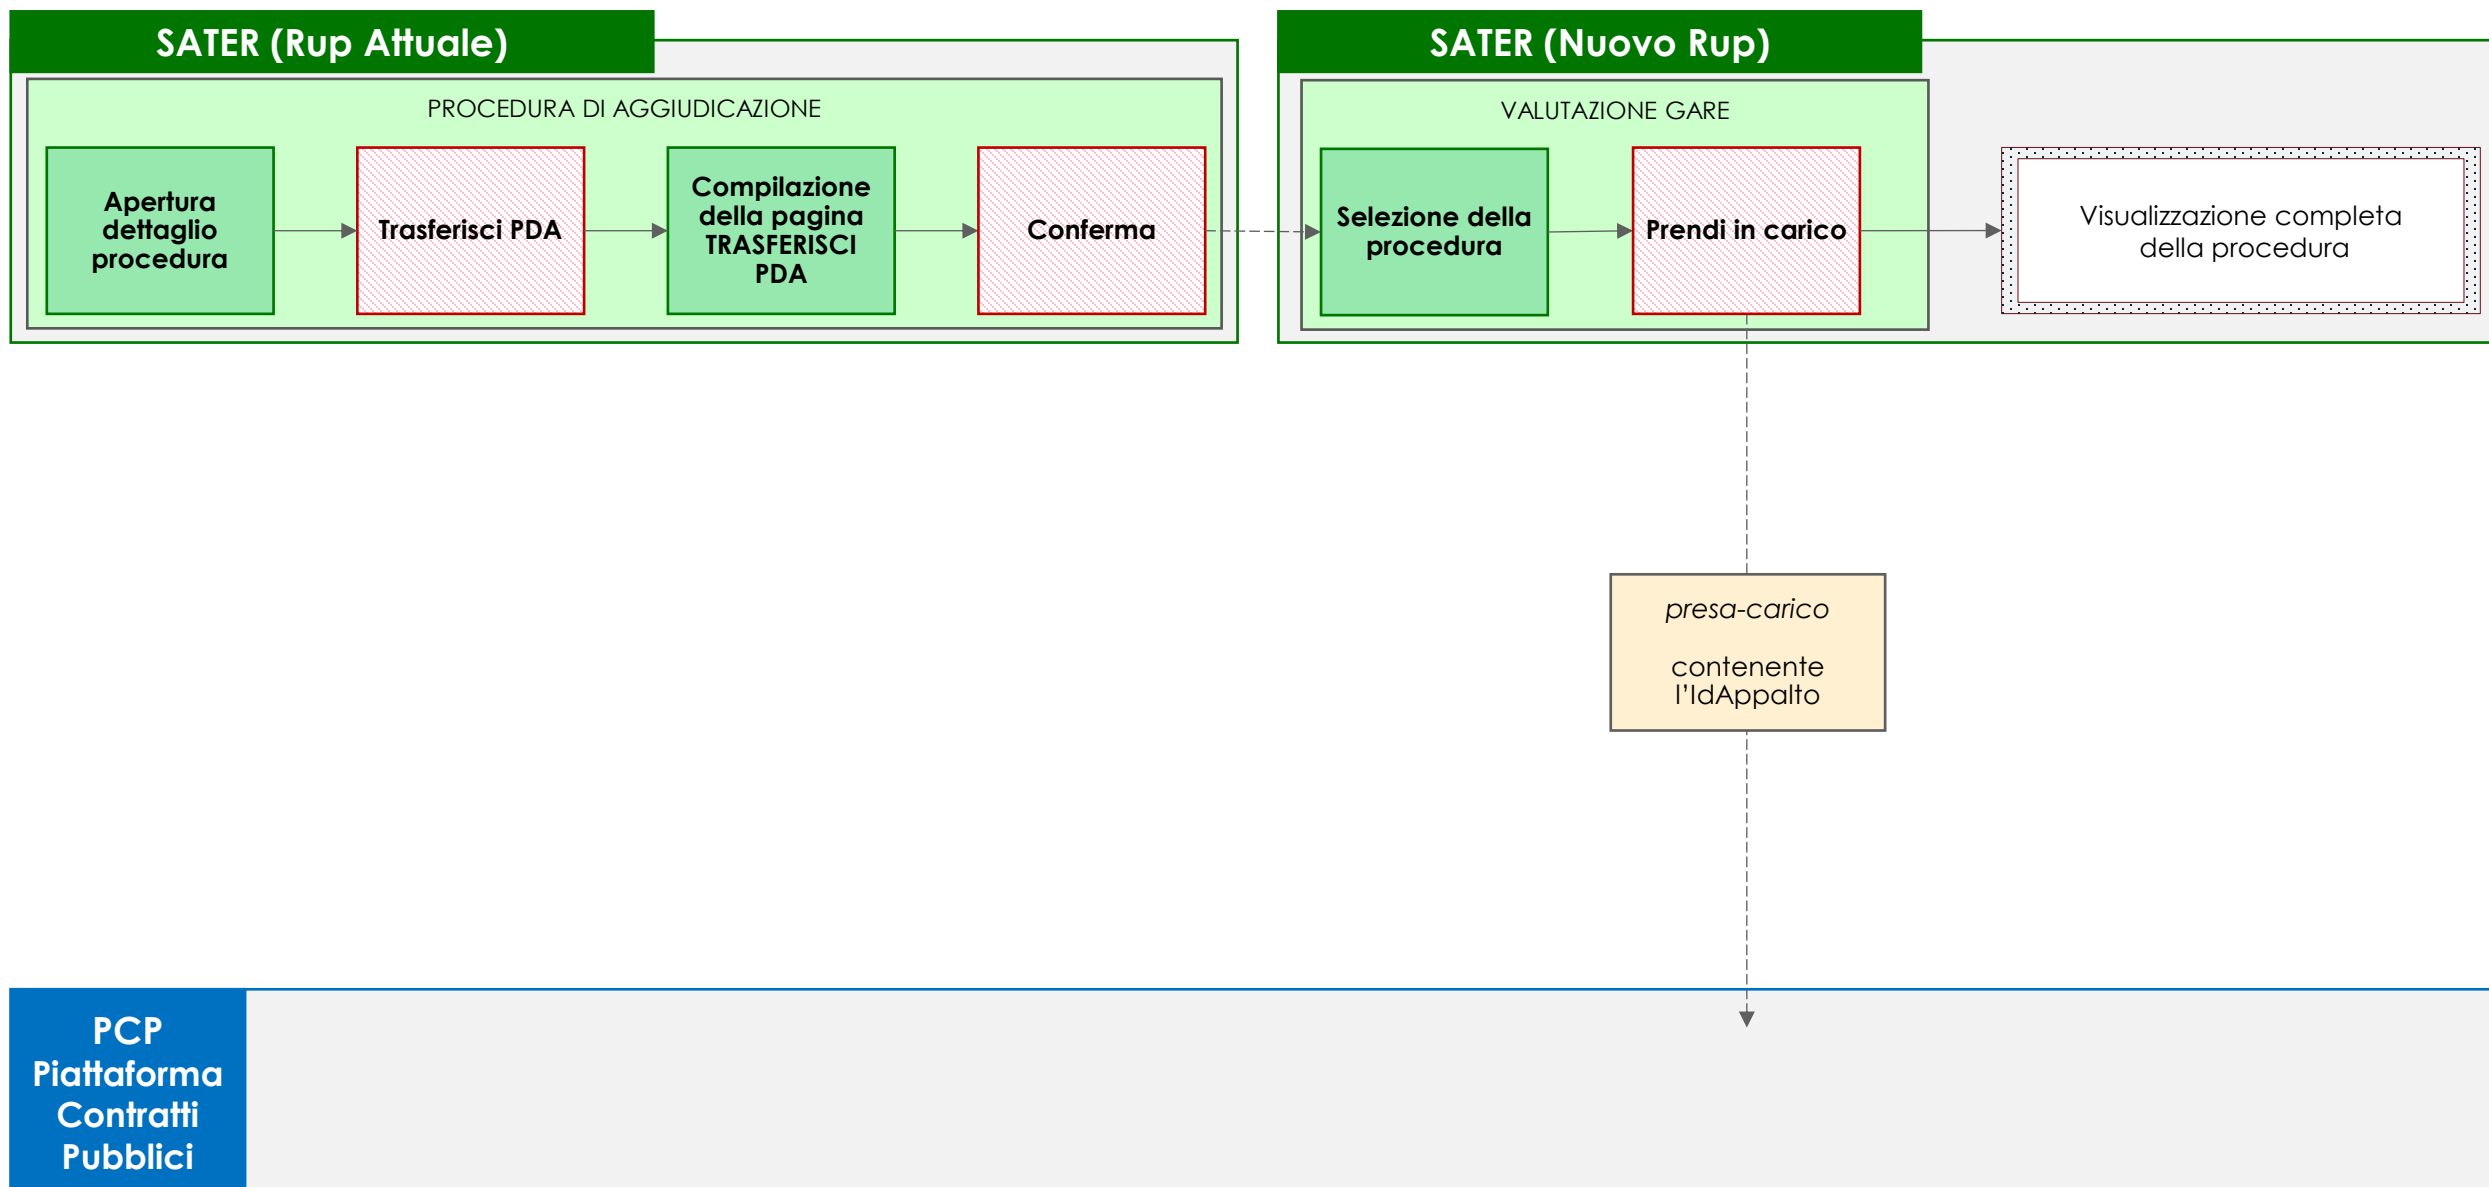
SATER (Rup Attuale)

PROCEDURA DI AGGIUDICAZIONE

Apertura dettaglio procedura

Trasferisci PDA

Compilazione della pagina TRASFERISCI PDA

Conferma

SATER (Nuovo Rup)

VALUTAZIONE GARE

Selezione della procedura

Prendi in carico

Visualizzazione completa della procedura

*presa-carico*

contenente l'IdAppalto

PCP Piattaforma Contratti Pubblici